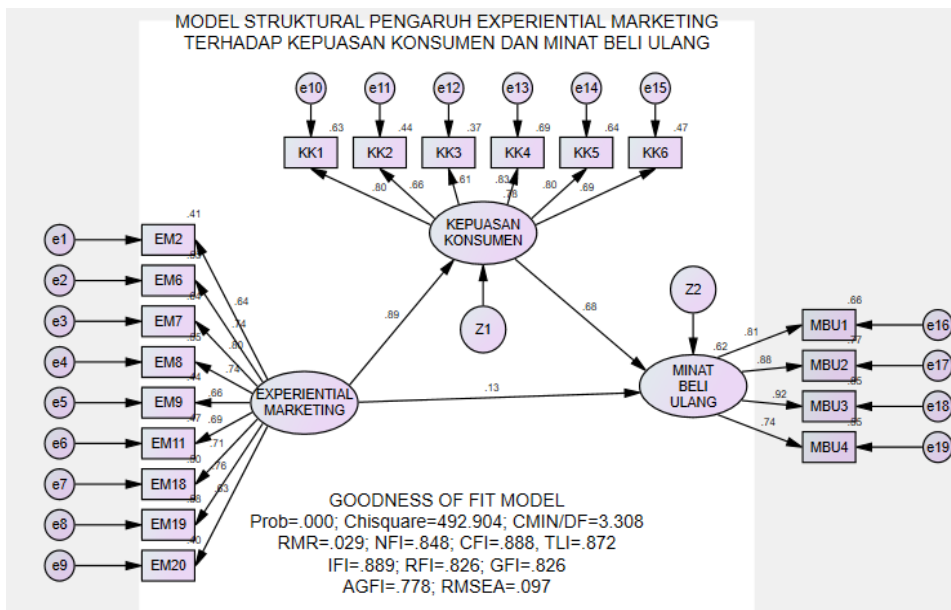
MODEL STRUKTURAL PENGARUH EXPERIENTIAL MARKETING
TERHADAP KEPUASAN KONSUMEN DAN MINAT BELI ULANG

e10 e11 e12 e13 e14 e15

.63 .44 .37 .69 .64 .47

KK1 KK2 KK3 KK4 KK5 KK6

.80 .66 .61 .83 .78 .80 .69

KEPUASAN KONSUMEN

Z1

.89

.68

Z2

MINAT BELI ULANG

.13

EXPERIENTIAL MARKETING

e1 e2 e3 e4 e5 e6 e7 e8 e9

.41 EM2
.55 EM6
.63 EM7
.55 EM8
.44 EM9
.47 EM11
.50 EM18
.58 EM19
.40 EM20

.64 .74 .80 .74 .66 .69 .71 .76 .63

.62 .81 .88 .92 .74

.66 MBU1
.77 MBU2
.85 MBU3
.55 MBU4

e16 e17 e18 e19

GOODNESS OF FIT MODEL
Prob=.000; Chisquare=492.904; CMIN/DF=3.308
RMR=.029; NFI=.848; CFI=.888, TLI=.872
IFI=.889; RFI=.826; GFI=.826
AGFI=.778; RMSEA=.097